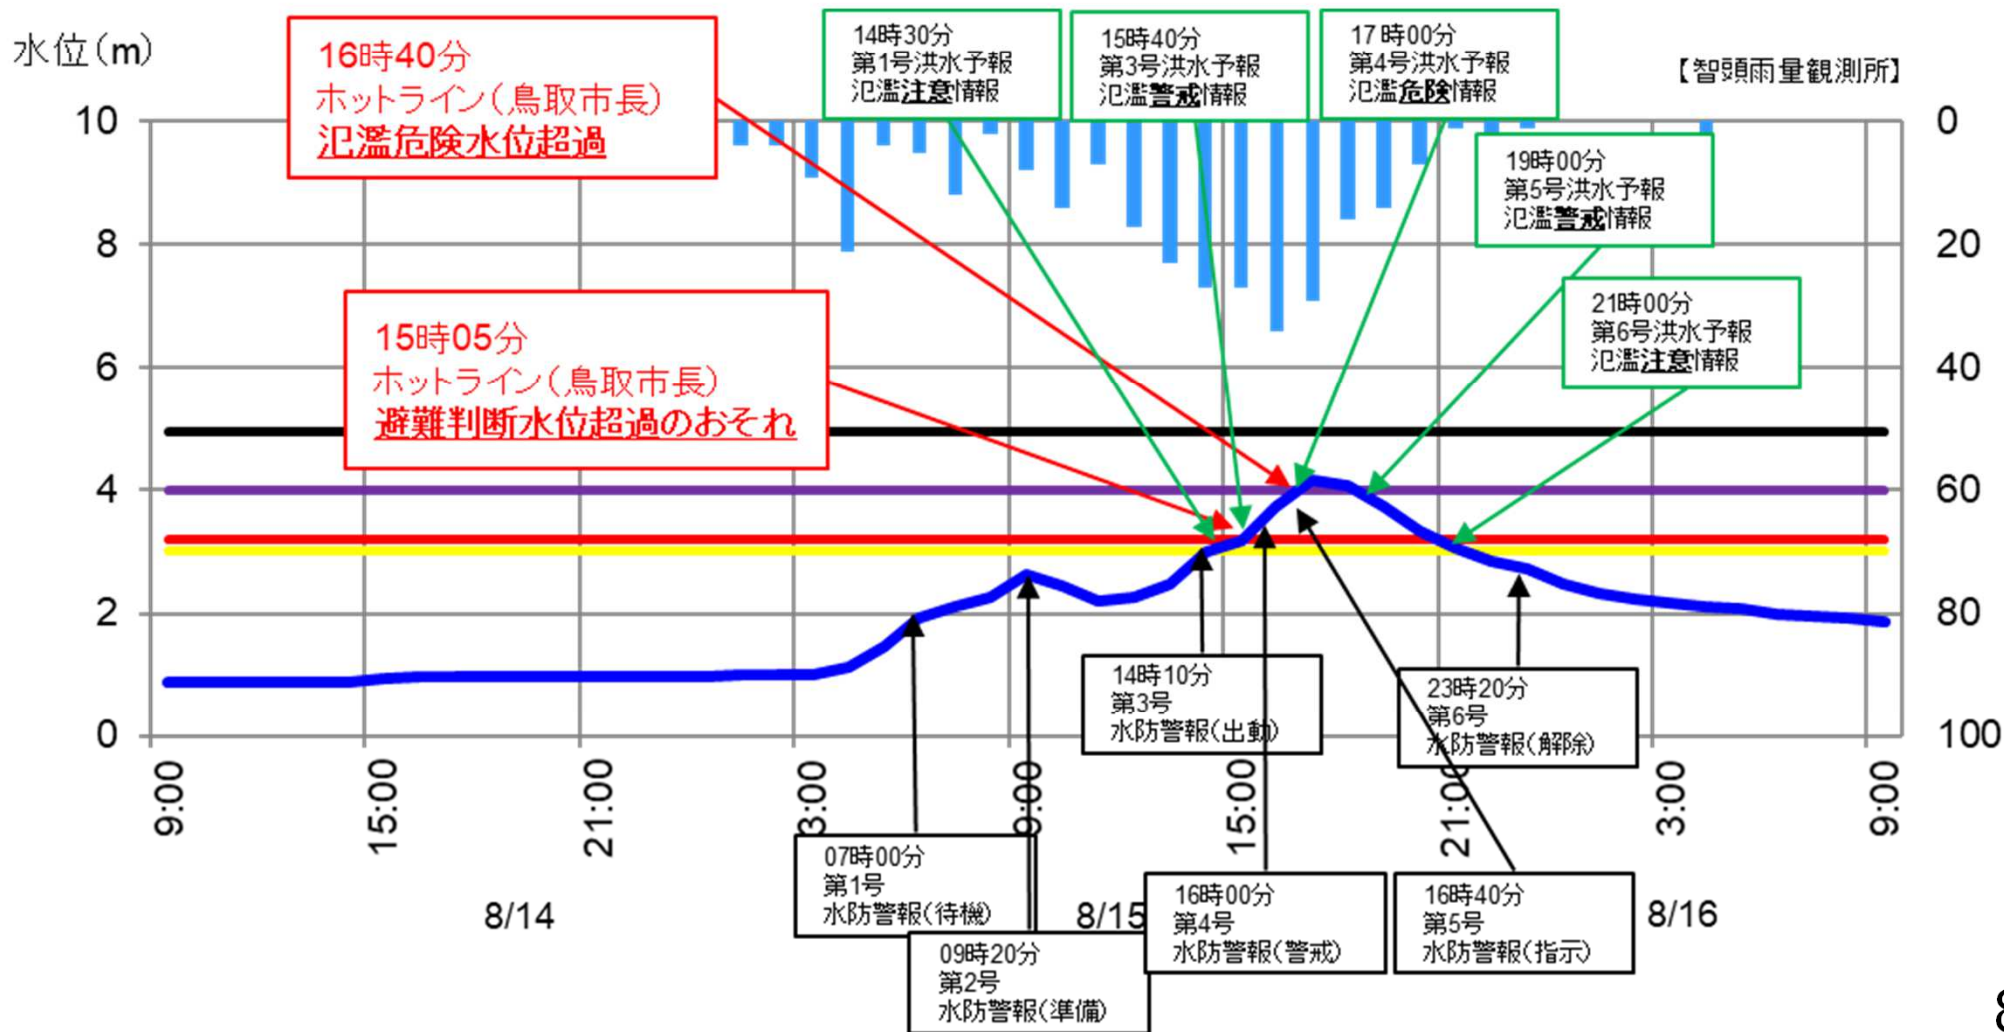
水位（m）

16時40分
ホットライン（鳥取市長）
氾濫危険水位超過

14時30分
第1号洪水予報
氾濫注意情報

15時40分
第3号洪水予報
氾濫警戒情報

17時00分
第4号洪水予報
氾濫危険情報

【智頭雨量観測所】

19時00分
第5号洪水予報
氾濫警戒情報

15時05分
ホットライン（鳥取市長）
避難判断水位超過のおそれ

21時00分
第6号洪水予報
氾濫注意情報

10
8
6
4
2
0

0
20
40
60
80
100

14時10分
第3号
水防警報（出動）

23時20分
第6号
水防警報（解除）

9:00
15:00
21:00
3:00
9:00
15:00
21:00
3:00
9:00

07時00分
第1号
水防警報（待機）

8/14

8/15

09時20分
第2号
水防警報（準備）

16時00分
第4号
水防警報（警戒）

16時40分
第5号
水防警報（指示）

8/16

8